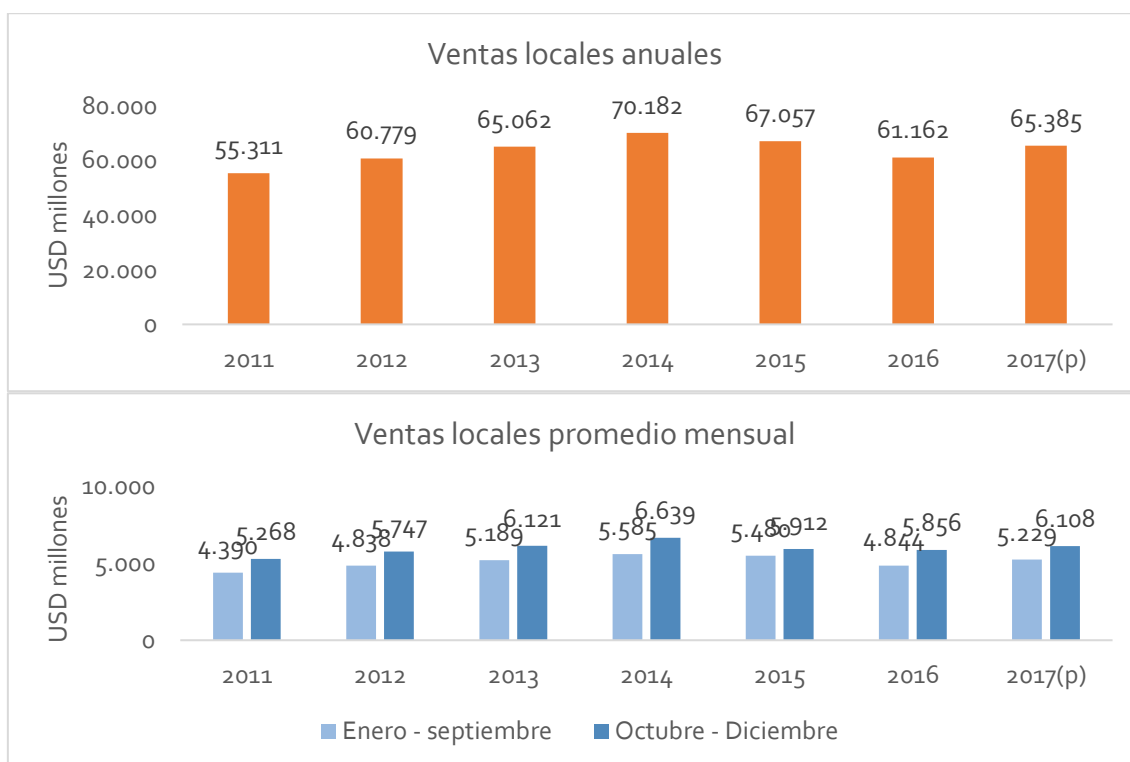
Ventas locales anuales

USD millones

80.000
60.000
40.000
20.000
0

55.311
60.779
65.062
70.182
67.057
61.162
65.385

2011
2012
2013
2014
2015
2016
2017(p)

Ventas locales promedio mensual

USD millones

10.000
5.000
0

4.390
5.268
4.838
5.747
5.189
6.121
5.585
6.639
5.480
5.912
4.844
5.856
5.229
6.108

2011
2012
2013
2014
2015
2016
2017(p)

Enero - septiembre
Octubre - Diciembre